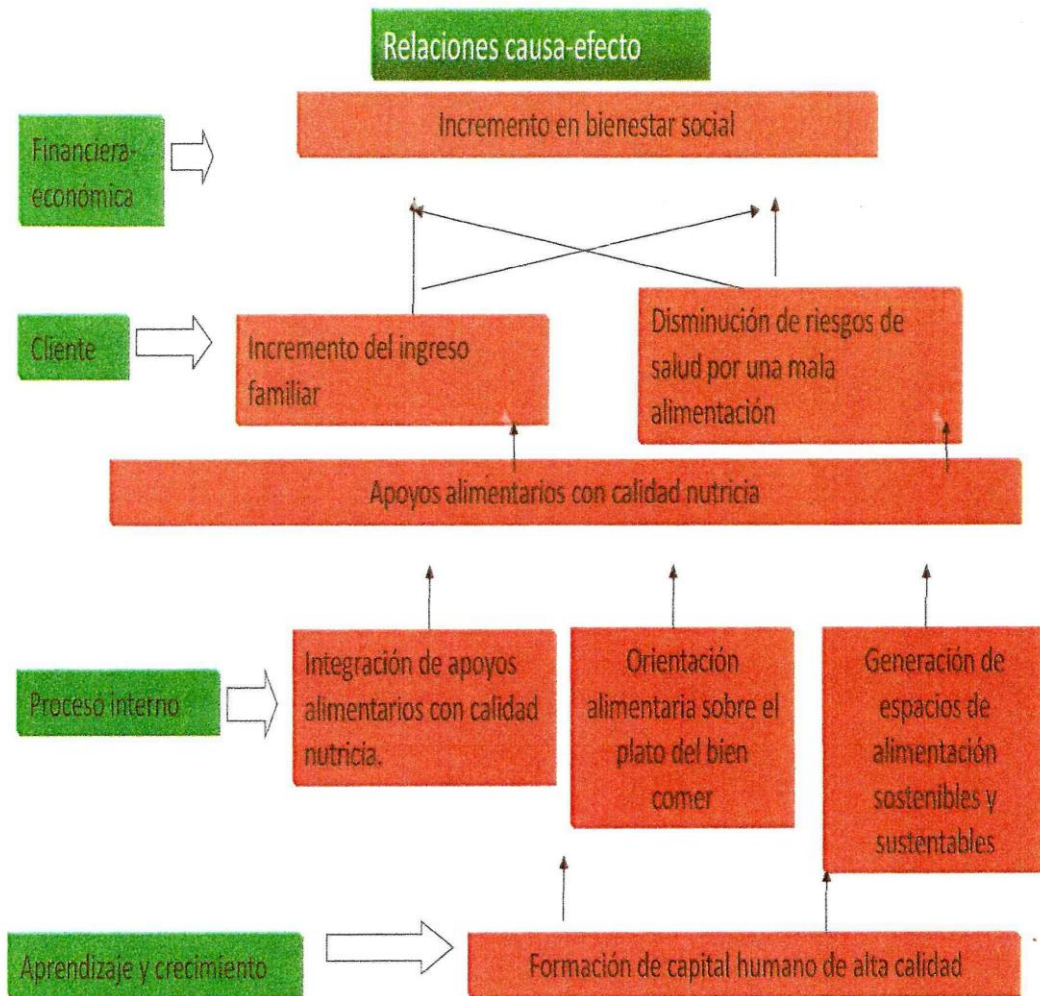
Relaciones causa-efecto

Financiera-económica

Incremento en bienestar social

Cliente

Incremento del ingreso familiar

Disminución de riesgos de salud por una mala alimentación

Apoyos alimentarios con calidad nutricia

Procesó interno

Integración de apoyos alimentarios con calidad nutricia.

Orientación alimentaria sobre el plato del bien comer

Generación de espacios de alimentación sostenibles y sustentables

Aprendizaje y crecimiento

Formación de capital humano de alta calidad